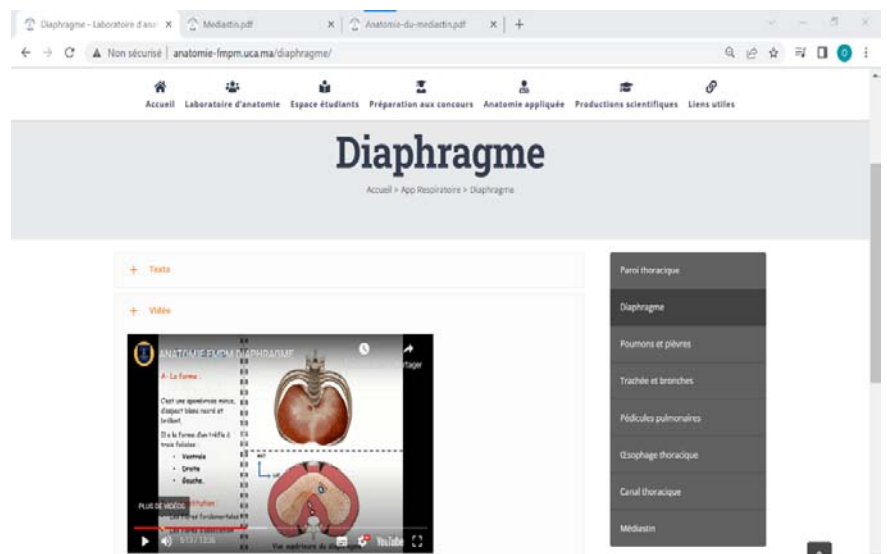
Diaphragme - Laboratoire d'ana ×  Mediastin.pdf ×  Anatomie-du-mediastin.pdf × +

Non sécurisé | anatomie-fmpm.uca.ma/diaphragme/

Accueil  Laboratoire d'anatomie  Espace étudiants  Préparation aux concours  Anatomie appliquée  Productions scientifiques  Liens utiles

Diaphragme

Accueil > App Respiratoire > Diaphragme

+ Texte

+ Vidéo

ANATOMIE FMPM DIAPHRAGME

Partager

A- La forme :

C'est une aponévrose mince, d'aspect blanc nacré et brillant.

Il a la forme d'un trèfle à trois folioles :

• Ventrale
• Droite
• Gauche.

PLUS DE VIDÉOS

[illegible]

5:13 / 13:36

Vue supérieure du diaphragme

YouTube

Paroi thoracique

Diaphragme

Poumons et plèvres

Trachée et bronches

Pédicules pulmonaires

Œsophage thoracique

Canal thoracique

Médiastin